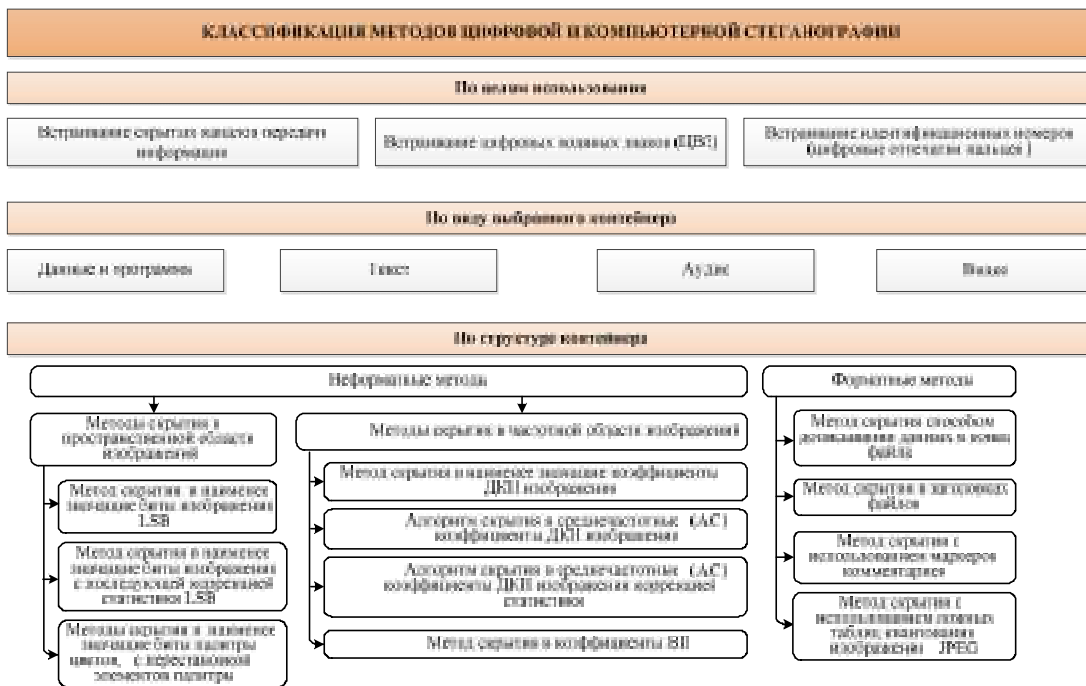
КЛАССИФИКАЦИЯ МЕТОДОВ ЦИФРОВОЙ И КОМПЬЮТЕРНОЙ СТЕГАНОГРАФИИ

По целям использования

Встраивание скрытых каналов передачи информации

Встраивание цифровых водяных знаков (ЦВЗ)

Встраивание идентификационных номеров (цифровые отпечатки пальцев)

По виду выбранного контейнера

Данные и программы

Текст

Аудио

Видео

По структуре контейнера

Неформатные методы

Методы скрытия в пространственной области изображений

Метод скрытия в наименее значащие биты изображения LSB

Метод скрытия в наименее значащие биты изображения с последующей коррекцией статистики LSB

Методы скрытия в наименее значащие биты палитры цветов, с перестановкой элементов палитры

Методы скрытия в частотной области изображений

Метод скрытия в наименее значащие коэффициенты ДКП изображения

Алгоритм скрытия в среднечастотные (AC) коэффициенты ДКП изображения

Алгоритм скрытия в среднечастотные (AC) коэффициенты ДКП изображения коррекцией статистики

Метод скрытия в коэффициенты ВП

Форматные методы

Метод скрытия способом дописывания данных в конец файла

Метод скрытия в заголовках файлов

Метод скрытия с использованием маркеров комментариев

Метод скрытия с использованием levels таблиц квантования изображения JPEG